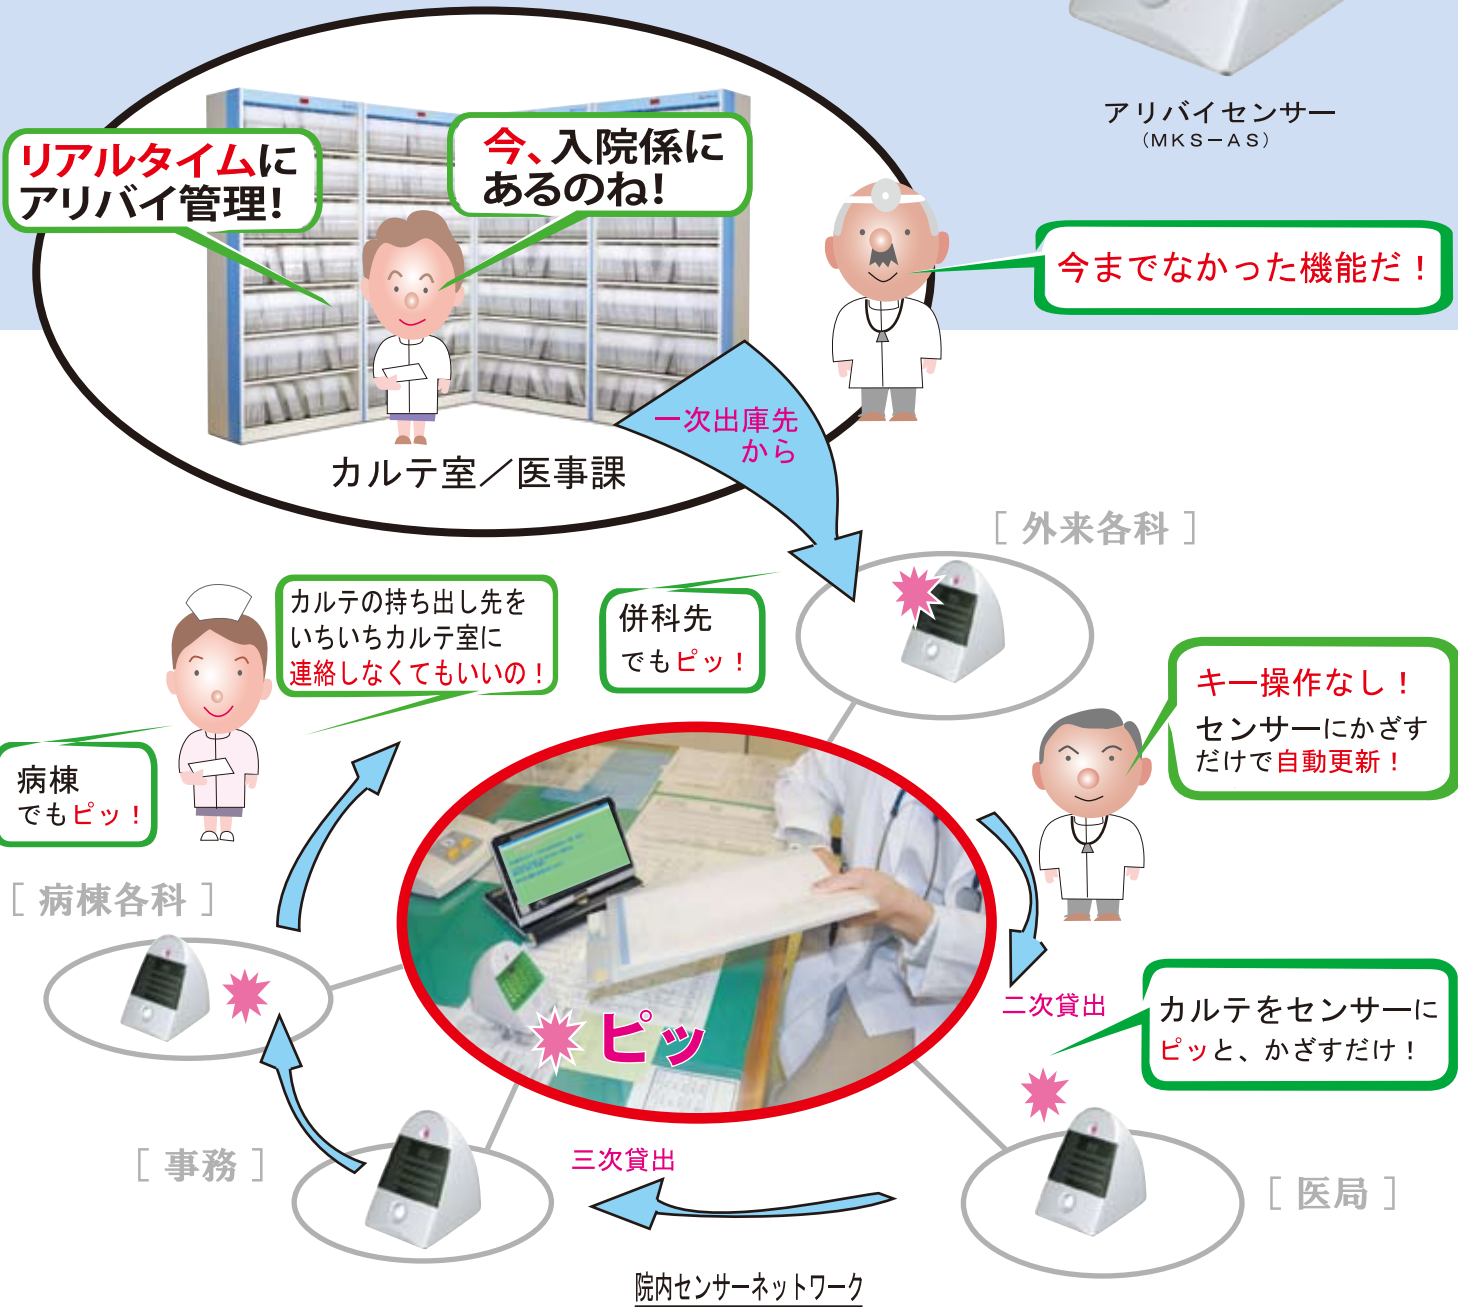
アリバイセンサー
(MKS−AS)

リアルタイムに
アリバイ管理!

今、入院係に
あるのね!

今までなかった機能だ！

カルテ室／医事課

一次出庫先
から

[ 外来各科 ]

カルテの持ち出し先を
いちいちカルテ室に
連絡しなくてもいいの！

併科先
でもピッ！

キー操作なし！
センサーにかざす
だけで自動更新！

病棟
でもピッ！

[ 病棟各科 ]

ピッ

二次貸出

カルテをセンサーに
ピッと、かざすだけ！

[ 事務 ]

三次貸出

[ 医局 ]

院内センサーネットワーク